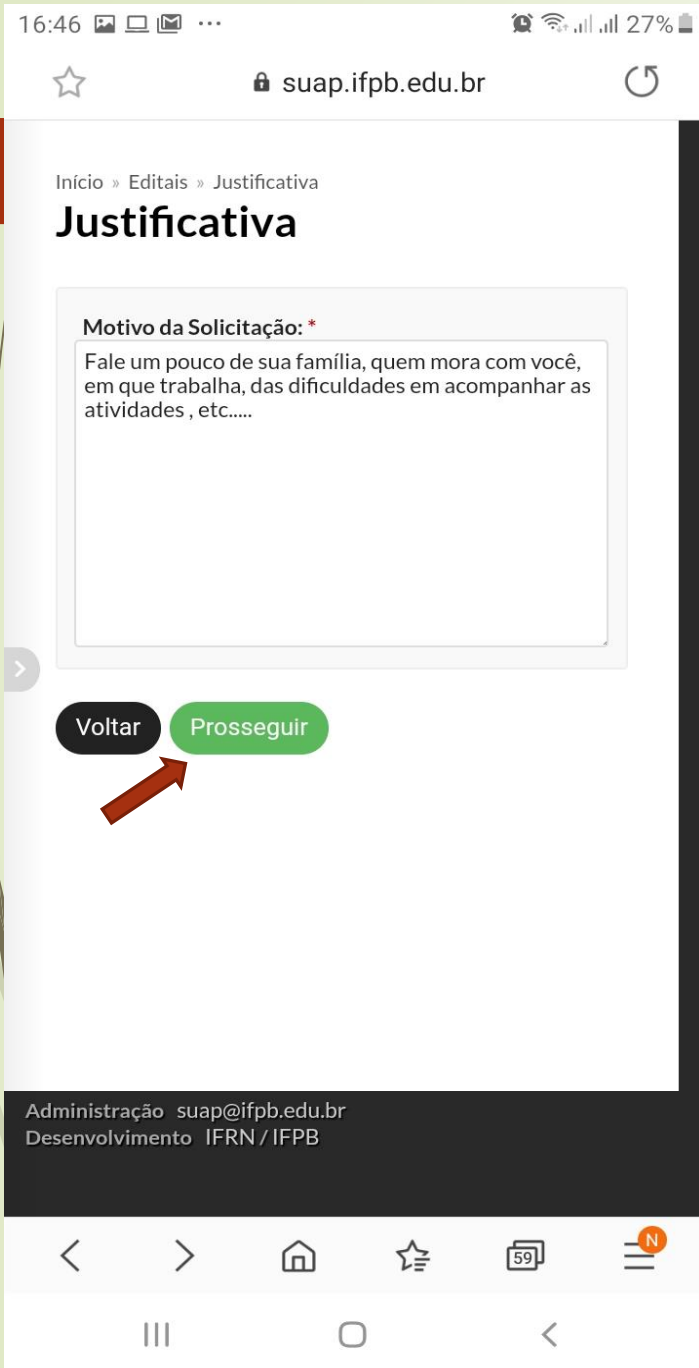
16:46 ··· 27%

suap.ifpb.edu.br

Início » Editais » Justificativa

Justificativa

Motivo da Solicitação: *

Fale um pouco de sua família, quem mora com você, em que trabalha, das dificuldades em acompanhar as atividades , etc.....

Voltar Prosseguir

Administração suap@ifpb.edu.br
Desenvolvimento IFRN / IFPB

59 N